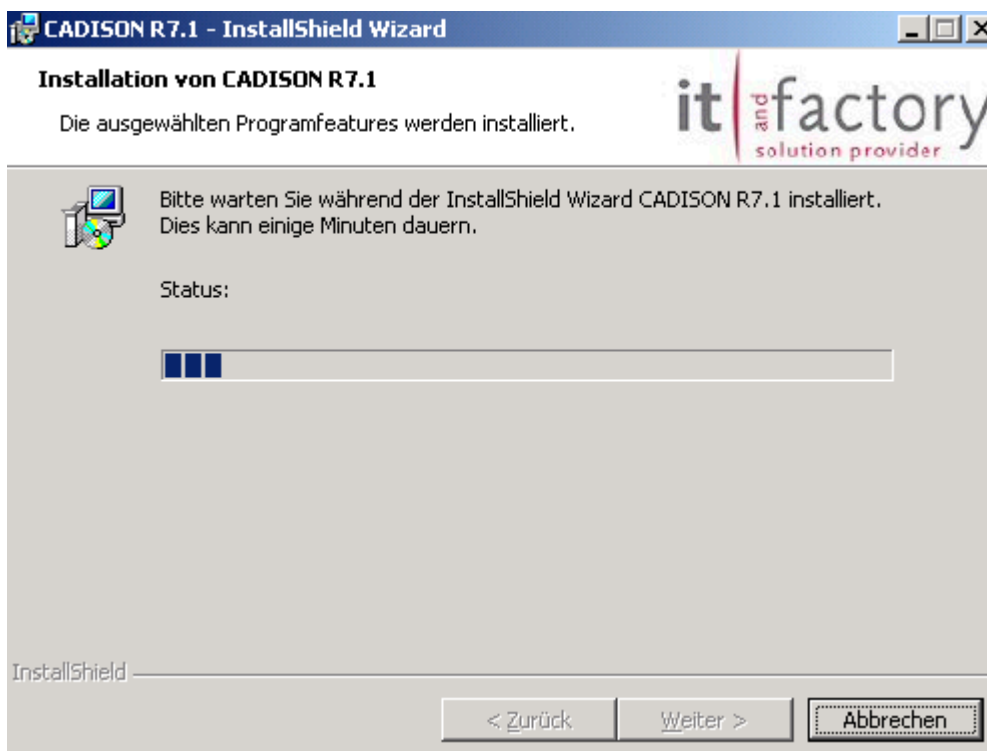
CADISON R7.1 - InstallShield Wizard

Installation von CADISON R7.1

Die ausgewählten Programfeatures werden installiert.

it and factory
solution provider

Bitte warten Sie während der InstallShield Wizard CADISON R7.1 installiert. Dies kann einige Minuten dauern.

Status:

InstallShield

< Zurück

Weiter >

Abbrechen